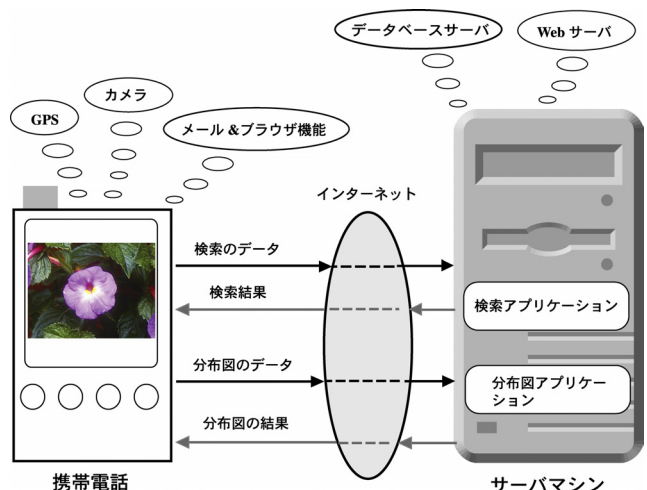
データベースサーバ

Web サーバ

GPS

カメラ

メール &ブラウザ機能

インターネット

検索のデータ

検索結果

検索アプリケーション

分布図のデータ

分布図アプリケーション

分布図の結果

携帯電話

サーバマシン